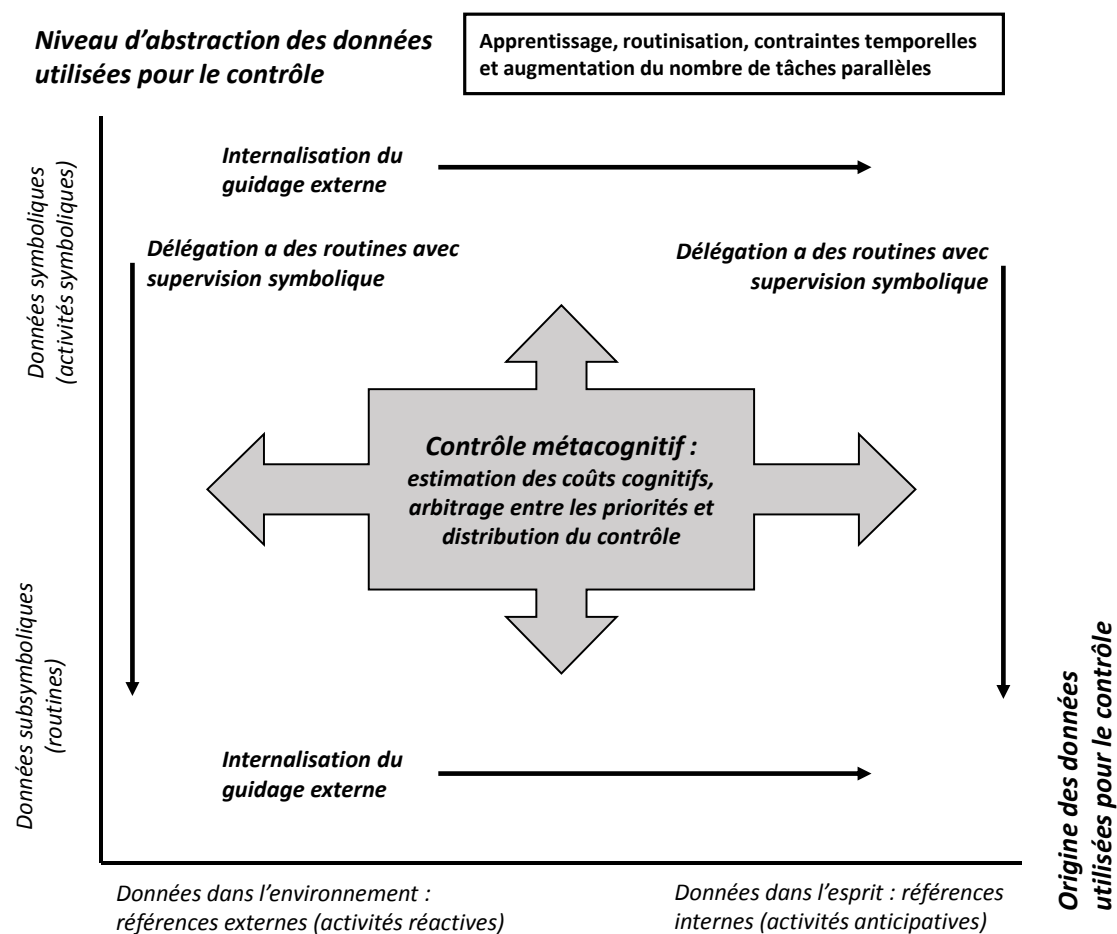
Niveau d'abstraction des données utilisées pour le contrôle

Apprentissage, routinisation, contraintes temporelles et augmentation du nombre de tâches parallèles

Données symboliques (activités symboliques)

Internalisation du guidage externe

Délégation a des routines avec supervision symbolique

Délégation a des routines avec supervision symbolique

Contrôle métacognitif : estimation des coûts cognitifs, arbitrage entre les priorités et distribution du contrôle

Données subsymboliques (routines)

Internalisation du guidage externe

Données dans l'environnement : références externes (activités réactives)

Données dans l'esprit : références internes (activités anticipatives)

Origine des données utilisées pour le contrôle